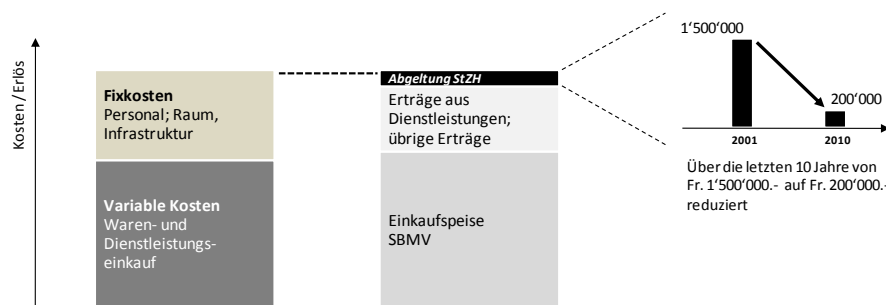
Kosten / Erlös

Fixkosten
Personal; Raum, Infrastruktur

Variable Kosten
Waren- und Dienstleistungseinkauf

Abgeltung StZH

Erträge aus Dienstleistungen; übrige Erträge

Einkaufspeise
SBMV

1'500'000

200'000

2001

2010

Über die letzten 10 Jahre von Fr. 1'500'000.- auf Fr. 200'000.- reduziert